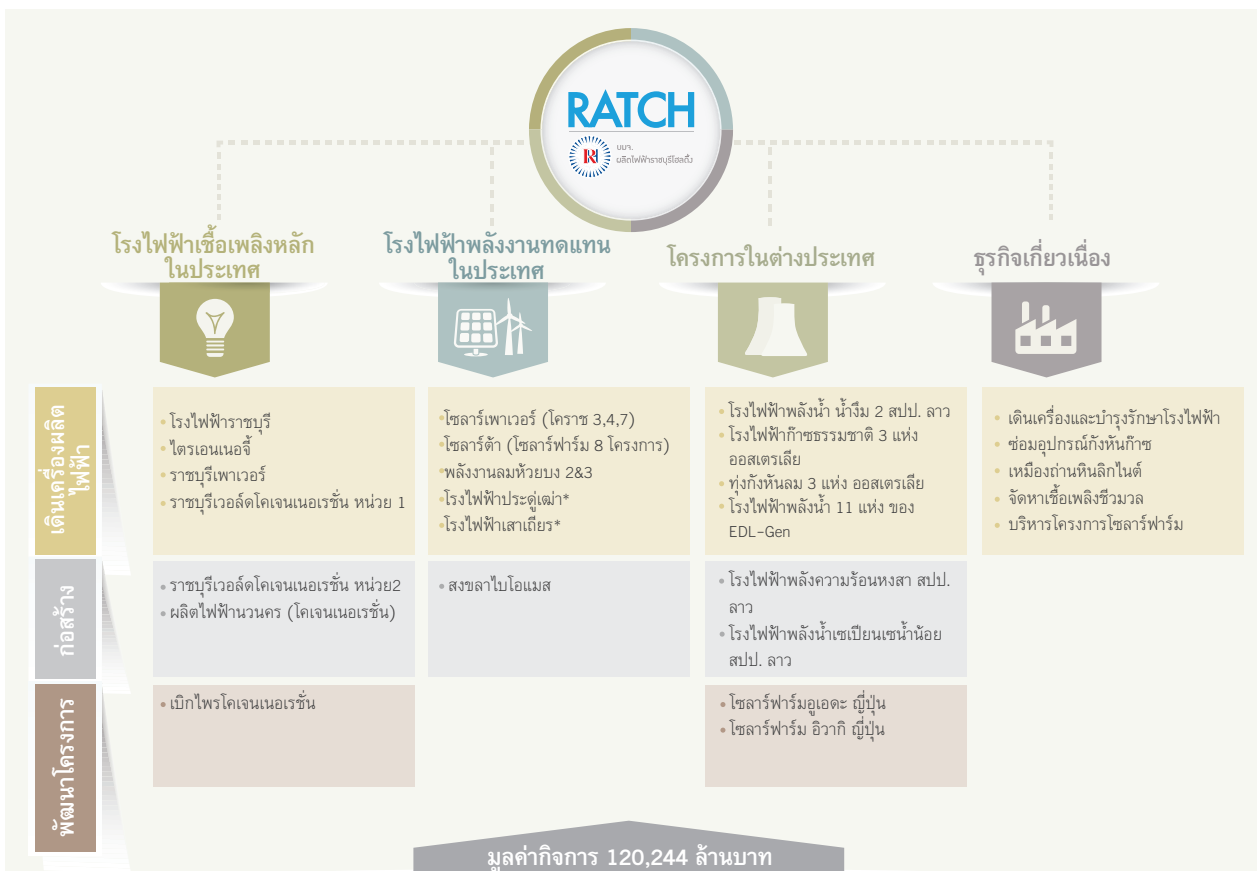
RATCH
บมจ.
ผลิตไฟฟ้าราชบุรีโฮลดิ้ง

โรงไฟฟ้าเชื้อเพลิงหลักในประเทศ

โรงไฟฟ้าพลังงานทดแทนในประเทศ

โครงการในต่างประเทศ

ธุรกิจเกี่ยวเนื่อง

เดินเครื่องผลิตไฟฟ้า

• โรงไฟฟ้าราชบุรี
• ไตรเอนเนอจี้
• ราชบุรีเพาเวอร์
• ราชบุรีเวอล์ดโคเจนเนอเรชั่น หน่วย 1

• โซลาร์เพาเวอร์ (โคราช 3,4,7)
• โซลาร์ต้า (โซลาร์ฟาร์ม 8 โครงการ)
• พลังงานลมห้วยบง 2&3
• โรงไฟฟ้าประดู่เฒ่า*
• โรงไฟฟ้าเสาเถียร*

• โรงไฟฟ้าพลังน้ำ น้ำงึม 2 สปป. ลาว
• โรงไฟฟ้าก๊าซธรรมชาติ 3 แห่ง ออสเตรเลีย
• ทุ่งกังหันลม 3 แห่ง ออสเตรเลีย
• โรงไฟฟ้าพลังน้ำ 11 แห่ง ของ EDL-Gen

• เดินเครื่องและบำรุงรักษาโรงไฟฟ้า
• ซ่อมอุปกรณ์กังหันก๊าซ
• เหมืองถ่านหินลิกไนต์
• จัดหาเชื้อเพลิงชีวมวล
• บริหารโครงการโซลาร์ฟาร์ม

ก่อสร้าง

• ราชบุรีเวอล์ดโคเจนเนอเรชั่น หน่วย2
• ผลิตไฟฟ้านวนคร (โคเจนเนอเรชั่น)

• สงขลาไบโอแมส

• โรงไฟฟ้าพลังความร้อนหงสา สปป. ลาว
• โรงไฟฟ้าพลังน้ำเซเปียนเซน้ำน้อย สปป. ลาว

พัฒนาโครงการ

• เบิกไพรโคเจนเนอเรชั่น

• โซลาร์ฟาร์มอูเอดะ ญี่ปุ่น
• โซลาร์ฟาร์ม อิวากิ ญี่ปุ่น

มูลค่ากิจการ 120,244 ล้านบาท